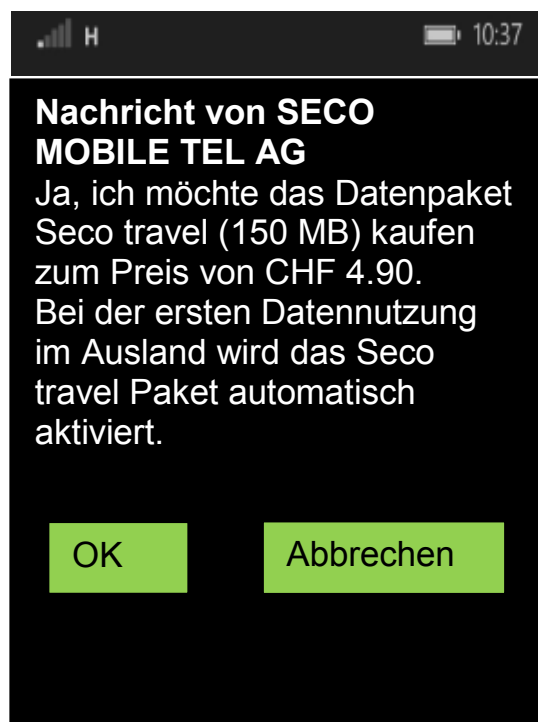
H 10:37

Nachricht von SECO MOBILE TEL AG
Ja, ich möchte das Datenpaket Seco travel (150 MB) kaufen zum Preis von CHF 4.90. Bei der ersten Datennutzung im Ausland wird das Seco travel Paket automatisch aktiviert.

OK

Abbrechen